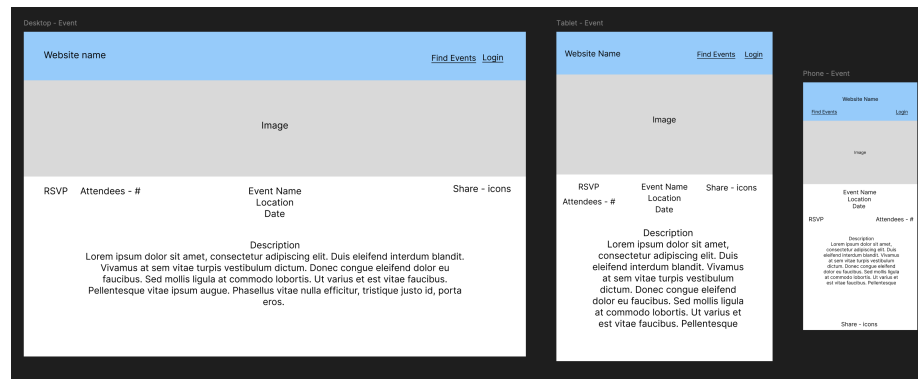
Desktop - Event

Website name

Find Events Login

Image

RSVP Attendees - #

Event Name
Location
Date

Share - icons

Description
Lorem ipsum dolor sit amet, consectetur adipiscing elit. Duis eleifend interdum blandit. Vivamus at sem vitae turpis vestibulum dictum. Donec congue eleifend dolor eu faucibus. Sed mollis ligula at commodo lobortis. Ut varius et est vitae faucibus. Pellentesque vitae ipsum augue. Phasellus vitae nulla efficitur, tristique justo id, porta eros.

Tablet - Event

Website Name

Find Events Login

Image

RSVP
Attendees - #

Event Name
Location
Date

Share - icons

Description
Lorem ipsum dolor sit amet, consectetur adipiscing elit. Duis eleifend interdum blandit. Vivamus at sem vitae turpis vestibulum dictum. Donec congue eleifend dolor eu faucibus. Sed mollis ligula at commodo lobortis. Ut varius et est vitae faucibus. Pellentesque

Phone - Event

Website Name

Find Events

Login

Image

Event Name
Location
Date

RSVP

Attendees - #

Description
Lorem ipsum dolor sit amet, consectetur adipiscing elit. Duis eleifend interdum blandit. Vivamus at sem vitae turpis vestibulum dictum. Donec congue eleifend dolor eu faucibus. Sed mollis ligula at commodo lobortis. Ut varius et est vitae faucibus. Pellentesque

Share - icons